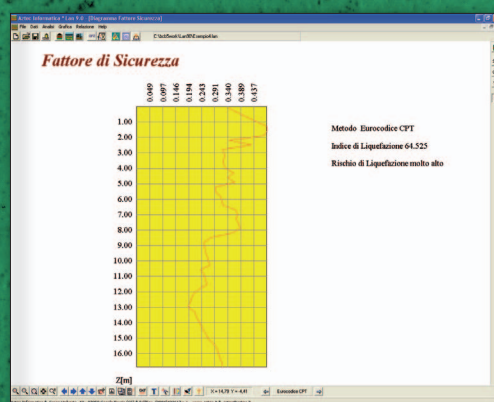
Aztec Informatica * Liq 9.0 - [Diagramma Fattore Sicurezza]

File Dati Analisi Grafica Relazione Help

C:\Aztec\Liq\Esempio4.liq

Fattore di Sicurezza

0.049
0.097
0.146
0.194
0.243
0.291
0.340
0.389
0.437

1.00
2.00
3.00
4.00
5.00
6.00
7.00
8.00
9.00
10.00
11.00
12.00
13.00
14.00
15.00
16.00

Z[m]

Metodo Eurocodice CPT

Indice di Liquefazione 64.525

Rischio di Liquefazione molto alto

X = 14,78 Y = 4,41

Eurocodice CPT